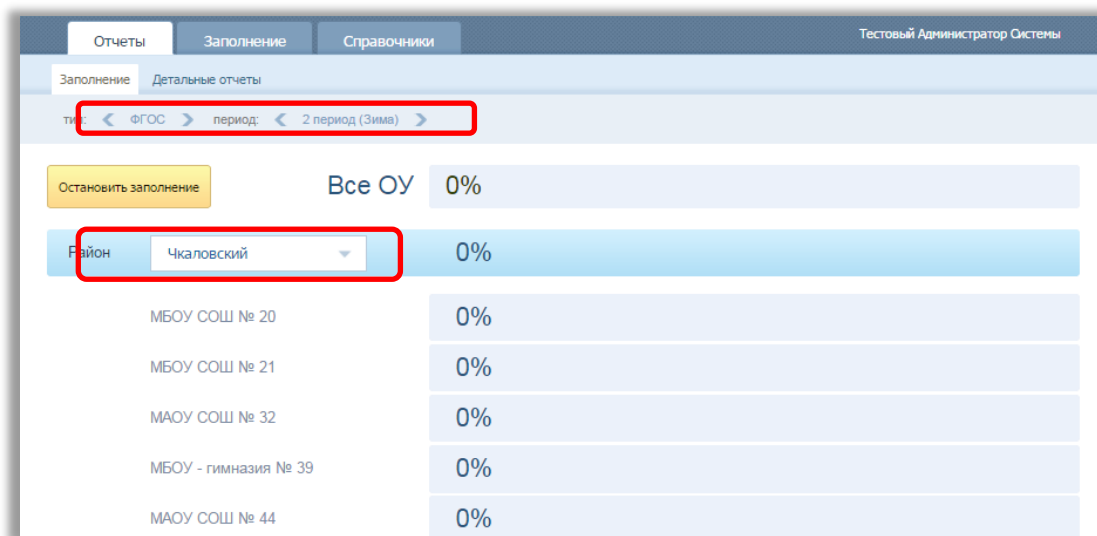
Отчеты Заполнение Справочники

Тестовый Администратор Системы

Заполнение Детальные отчеты

тип: ФГОС период: 2 период (Зима)

Остановить заполнение

Все ОУ 0%

Район Чкаловский 0%

МБОУ СОШ № 20 0%

МБОУ СОШ № 21 0%

МАОУ СОШ № 32 0%

МБОУ - гимназия № 39 0%

МАОУ СОШ № 44 0%